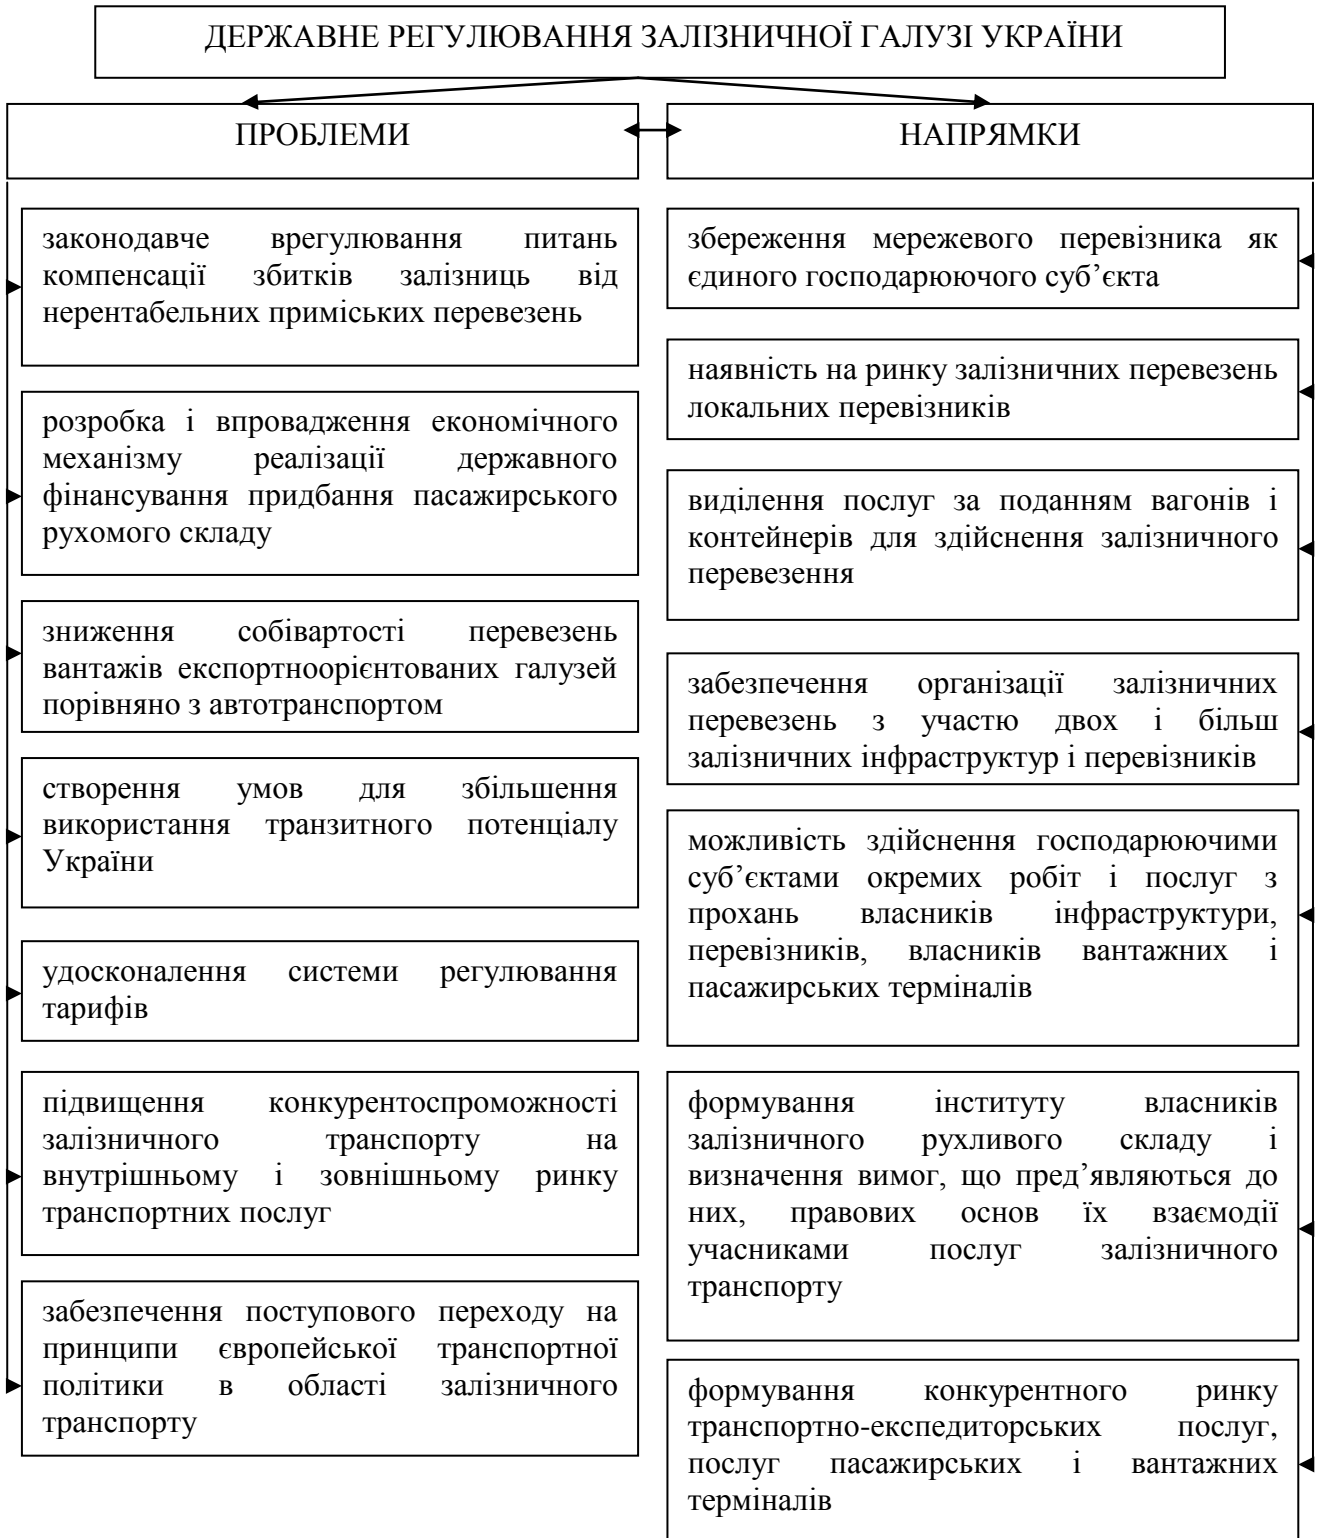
ДЕРЖАВНЕ РЕГУЛЮВАННЯ ЗАЛІЗНИЧНОЇ ГАЛУЗІ УКРАЇНИ

ПРОБЛЕМИ

законодавче врегулювання питань компенсації збитків залізниць від нерентабельних приміських перевезень

розробка і впровадження економічного механізму реалізації державного фінансування придбання пасажирського рухомого складу

зниження собівартості перевезень вантажів експортноорієнтованих галузей порівняно з автотранспортом

створення умов для збільшення використання транзитного потенціалу України

удосконалення системи регулювання тарифів

підвищення конкурентоспроможності залізничного транспорту на внутрішньому і зовнішньому ринку транспортних послуг

забезпечення поступового переходу на принципи європейської транспортної політики в області залізничного транспорту

НАПРЯМКИ

збереження мережевого перевізника як єдиного господарюючого суб'єкта

наявність на ринку залізничних перевезень локальних перевізників

виділення послуг за поданням вагонів і контейнерів для здійснення залізничного перевезення

забезпечення організації залізничних перевезень з участю двох і більш залізничних інфраструктур і перевізників

можливість здійснення господарюючими суб'єктами окремих робіт і послуг з прохань власників інфраструктури, перевізників, власників вантажних і пасажирських терміналів

формування інституту власників залізничного рухливого складу і визначення вимог, що пред'являються до них, правових основ їх взаємодії учасниками послуг залізничного транспорту

формування конкурентного ринку транспортно-експедиторських послуг, послуг пасажирських і вантажних терміналів